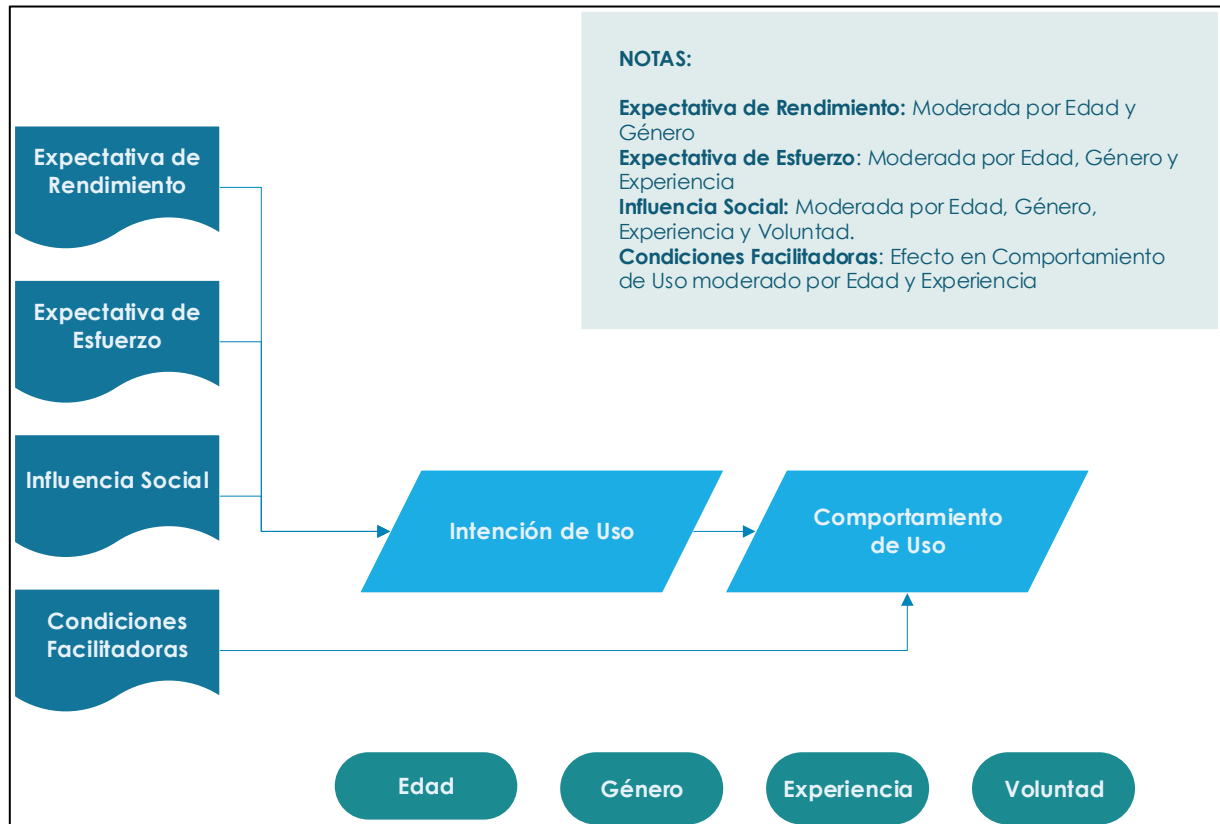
NOTAS:

**Expectativa de Rendimiento:** Moderada por Edad y Género
**Expectativa de Esfuerzo**: Moderada por Edad, Género y Experiencia
**Influencia Social:** Moderada por Edad, Género, Experiencia y Voluntad.
**Condiciones Facilitadoras**: Efecto en Comportamiento de Uso moderado por Edad y Experiencia

Expectativa de Rendimiento

Expectativa de Esfuerzo

Influencia Social

Condiciones Facilitadoras

Intención de Uso

Comportamiento de Uso

Edad

Género

Experiencia

Voluntad